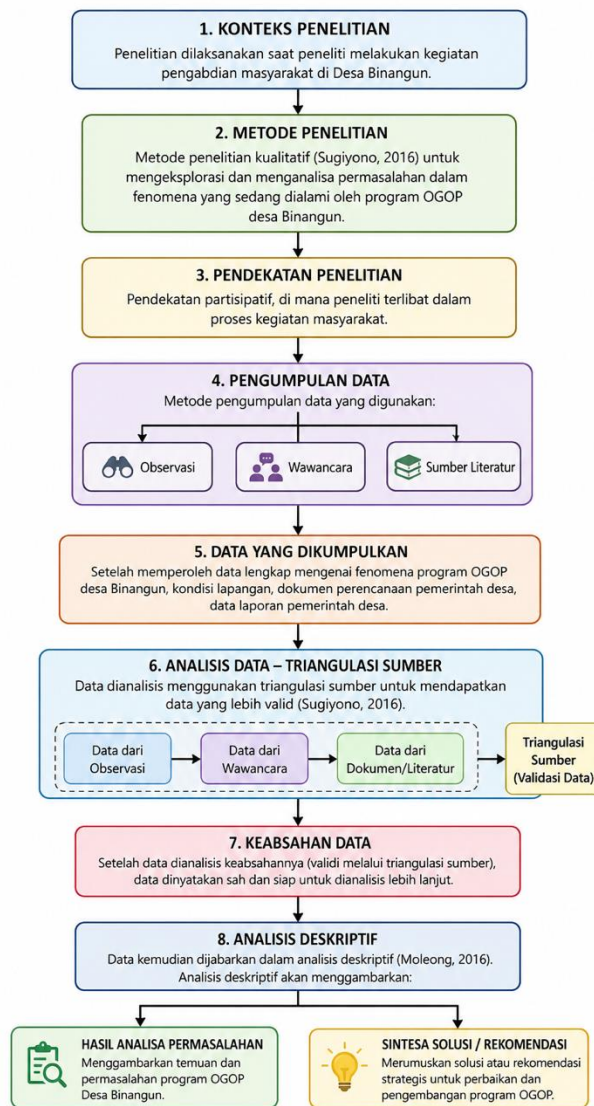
1. KONTEKS PENELITIAN

Penelitian dilaksanakan saat peneliti melakukan kegiatan pengabdian masyarakat di Desa Binangun.

2. METODE PENELITIAN

Metode penelitian kualitatif (Sugiyono, 2016) untuk mengeksplorasi dan menganalisa permasalahan dalam fenomena yang sedang dialami oleh program OGOP desa Binangun.

3. PENDEKATAN PENELITIAN

Pendekatan partisipatif, di mana peneliti terlibat dalam proses kegiatan masyarakat.

4. PENGUMPULAN DATA

Metode pengumpulan data yang digunakan:

Observasi

Wawancara

Sumber Literatur

5. DATA YANG DIKUMPULKAN

Setelah memperoleh data lengkap mengenai fenomena program OGOP desa Binangun, kondisi lapangan, dokumen perencanaan pemerintah desa, data laporan pemerintah desa.

6. ANALISIS DATA – TRIANGULASI SUMBER

Data dianalisis menggunakan triangulasi sumber untuk mendapatkan data yang lebih valid (Sugiyono, 2016).

Data dari Observasi

Data dari Wawancara

Data dari Dokumen/Literatur

Triangulasi Sumber (Validasi Data)

7. KEABSAHAN DATA

Setelah data dianalisis keabsahannya (validi melalui triangulasi sumber), data dinyatakan sah dan siap untuk dianalisis lebih lanjut.

8. ANALISIS DESKRIPTIF

Data kemudian dijabarkan dalam analisis deskriptif (Moleong, 2016). Analisis deskriptif akan menggambarkan:

HASIL ANALISA PERMASALAHAN

Menggambarkan temuan dan permasalahan program OGOP Desa Binangun.

SINTESA SOLUSI / REKOMENDASI

Merumuskan solusi atau rekomendasi strategis untuk perbaikan dan pengembangan program OGOP.